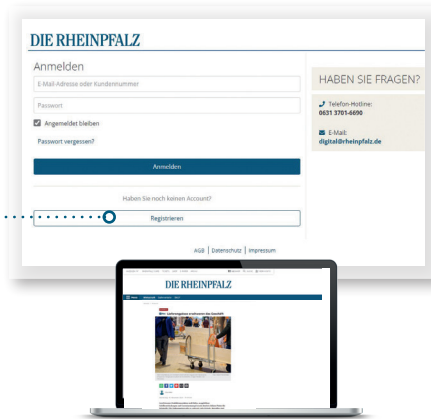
DIE RHEINPFALZ

Anmelden

E-Mail-Adresse oder Kundennummer

Passwort

Angemeldet bleiben

Passwort vergessen?

Anmelden

Haben Sie noch keinen Account?

Registrieren

HABEN SIE FRAGEN?

Telefon-Hotline:
0631 3701-6690

E-Mail:
digital@rheinpfalz.de

AGB | Datenschutz | Impressum

DIE RHEINPFALZ

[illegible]